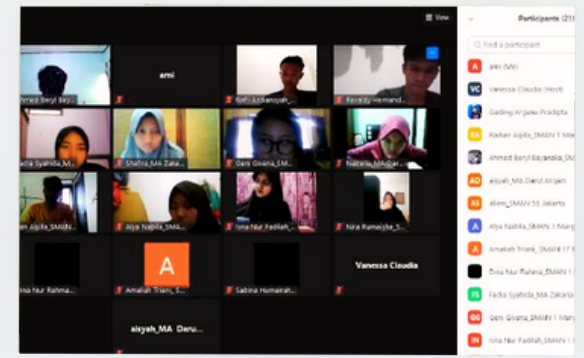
View

Participants (21)

Find a participant

ami

Ahmed Baryl Bayu...

Rafli Ardiansyah_...

Revaldy Hermand...

Fadia Syahida_M...

Shafira_MA Zaka...

Gani Givana_SM...

Natasha_MA Dar...

...an Aipile_SMAN...

Alya Nabila_SMA...

Irna Nur Fadilah_...

Nira Rumaisha_S...

...na Nur Rahma...

A

Amaliah Triani_S...

Sabina Humairah...

Vanessa Claudia

aisyah_MA Daru...

A ami (Me)

VC Vanessa Claudia (Host)

Gading Anggara Pradipta

Raihan Aipile_SMAN 1 Mo...

Ahmed Baryl Bayuaji_SM...

AD aisyah_MA Darul Arqam

AS akam_SMAN 53 Jakarta

A Alya Nabila_SMAN 1 Marg...

A Amaliah Triani_SMAN 17 ...

Dina Nur Rahma_SMAN ...

FS Fadia Syahida_MA Zaka...

GG Gani Givana_SMAN 1 Mar...

IN Irna Nur Fadilah_SMAN 1...